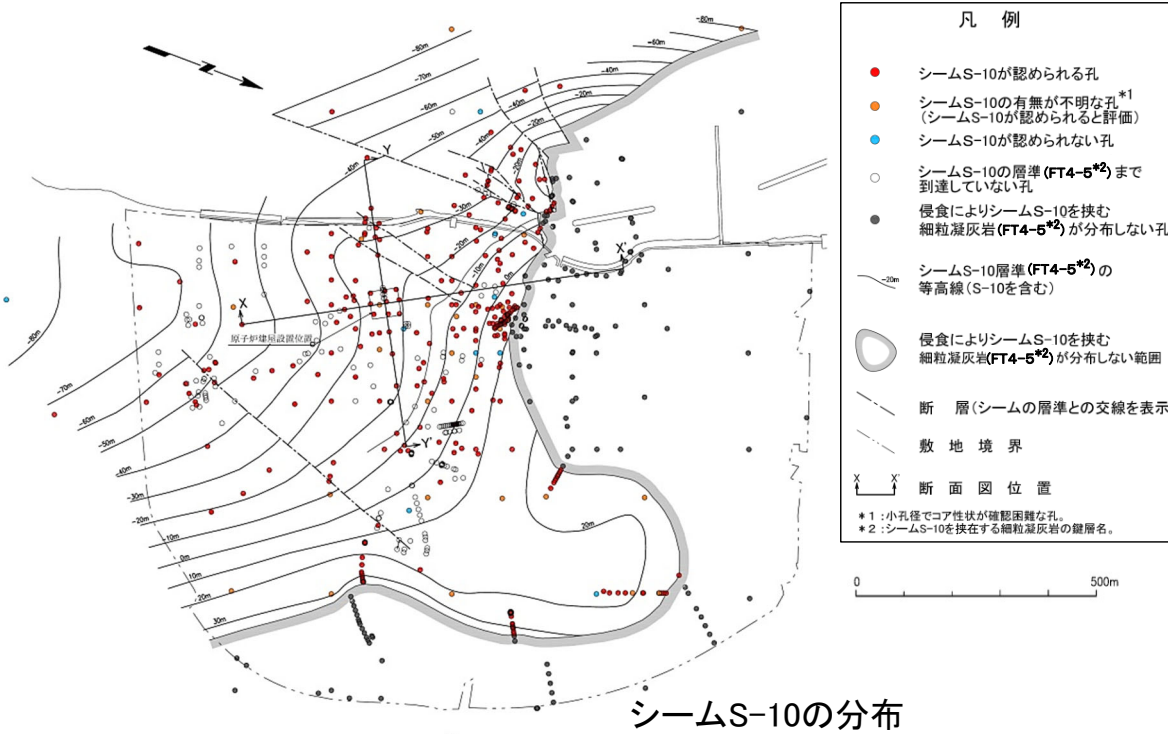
N

-80m
-80m
-80m
-70m
-60m
-50m
-40m
-40m
-40m
-30m
-20m
-20m
-10m
0m
-60m
-70m
-60m
-50m
-40m
-30m
-20m
-10m
0m
10m
20m
30m

Y
Y'
X
X'
原子炉建屋設置位置

凡　例

シームS-10が認められる孔
シームS-10の有無が不明な孔$^{*1}$（シームS-10が認められると評価）
シームS-10が認められない孔
シームS-10の層準(FT4-5$^{*2}$)まで到達していない孔
侵食によりシームS-10を挟む細粒凝灰岩(FT4-5$^{*2}$)が分布しない孔
シームS-10層準(FT4-5$^{*2}$)の等高線(S-10を含む)
-20m
侵食によりシームS-10を挟む細粒凝灰岩(FT4-5$^{*2}$)が分布しない範囲
断　層(シームの層準との交線を表示)
敷　地　境　界
X　X'
断　面　図　位　置
＊1：小孔径でコア性状が確認困難な孔。
＊2：シームS-10を挟在する細粒凝灰岩の鍵層名。

0　500m

シームS-10の分布